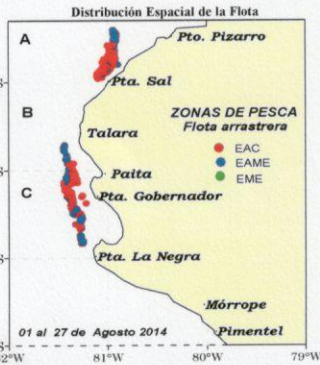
Distribución Espacial de la Flota

A
B
C

Pto. Pizarro
Pta. Sal
Talara
Paita
Pta. Gobernador
Pta. La Negra
Mórrope
Pimentel

ZONAS DE PESCA
Flota arrastrera
EAC
EAME
EME

01 al 27 de Agosto 2014

2°W
81°W
80°W
79°W